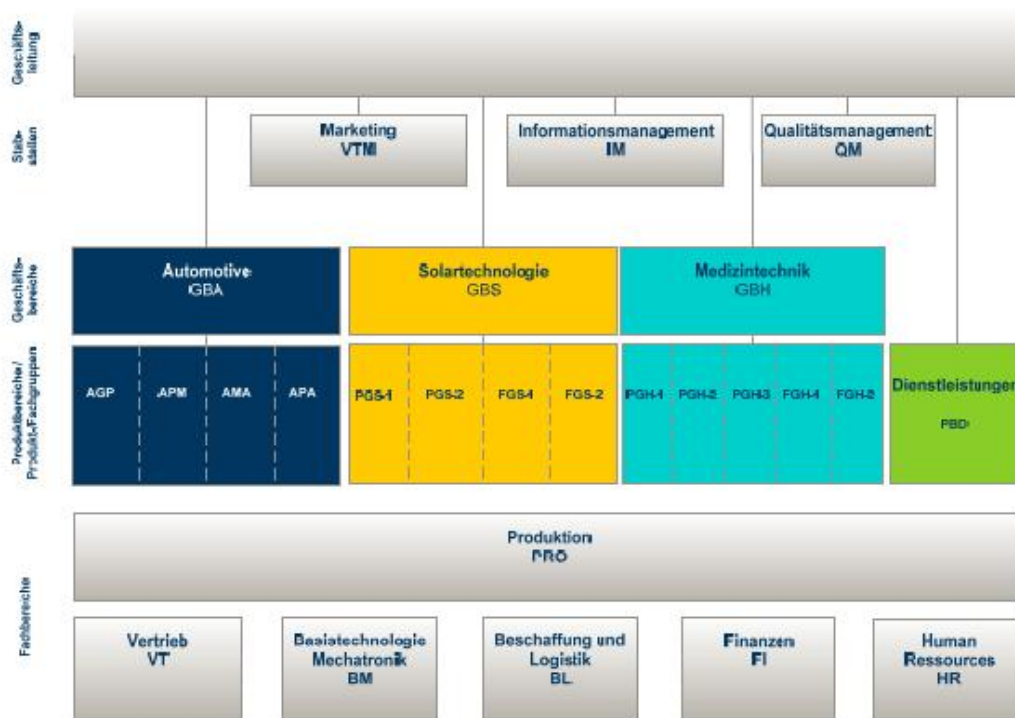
Geschäftsleitung

Stabsstellen

Marketing
VTM

Informationsmanagement
IM

Qualitätsmanagement
QM

Geschäftsbereiche

Automotive
GBA

Solartechnologie
GBS

Medizintechnik
GBH

Produktbereiche/ Produkt-/Fachgruppen

AGP

APM

AMA

APA

PGS-1

PGS-2

FGS-4

FGS-2

PGH-1

PGH-2

PGH-3

FGH-4

FGH-2

Dienstleistungen
PBD

Fachbereiche

Produktion
PRO

Vertrieb
VT

Basistechnologie
Mechatronik
BM

Beschaffung und
Logistik
BL

Finanzen
FI

Human
Ressources
HR